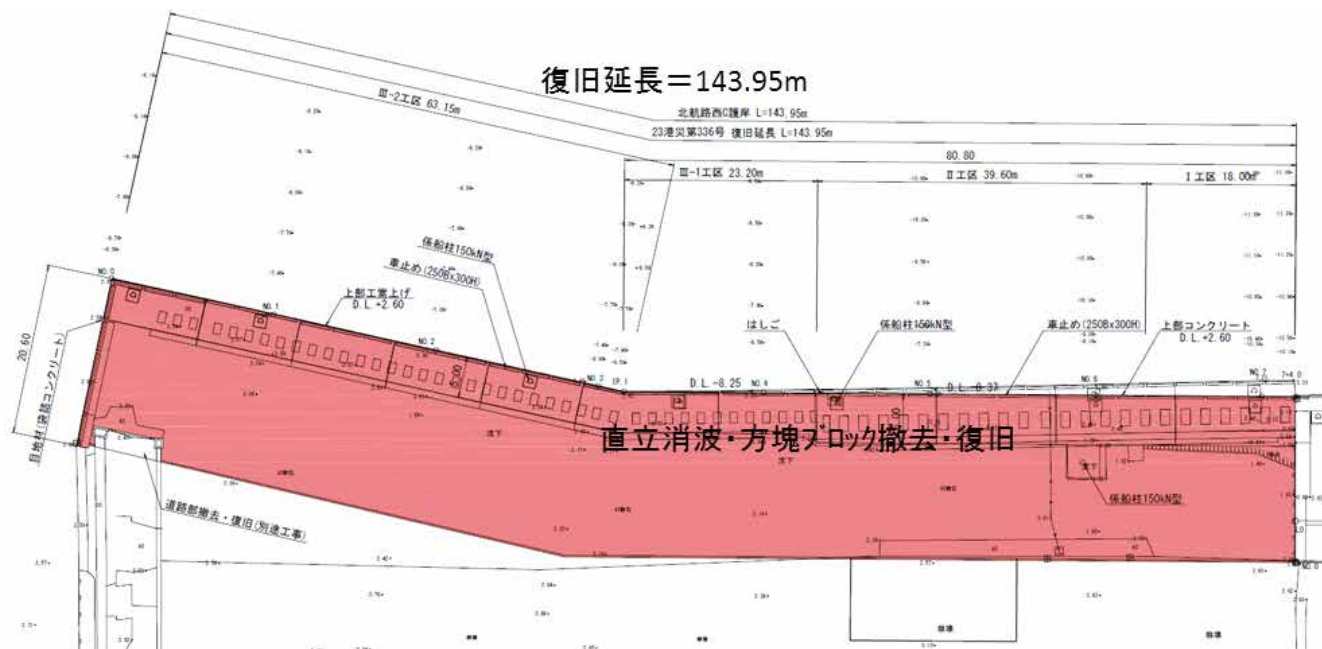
復旧延長＝143.95m

III-2工区 63.15m

北航路西C護岸 L=143.95m

23港災第336号 復旧延長 L=143.95m

80.80

III-1工区 23.20m

II工区 39.60m

I工区 18.00m

係船柱150kN型

車止め(250Bx300H)

上部工嵩上げ D.L.+2.60

NO.0

NO.1

NO.2

NO.3

NO.4

NO.5

NO.6

NO.7

IP.1

20.60

目地材(場詰コンクリート)

はしご

係船柱150kN型

車止め(250Bx300H)

上部コンクリート D.L.+2.60

D.L.-8.25

D.L.-8.33

直立消波・方塊ブロック撤去・復旧

係船柱150kN型

道路部撤去・復旧(別途工事)